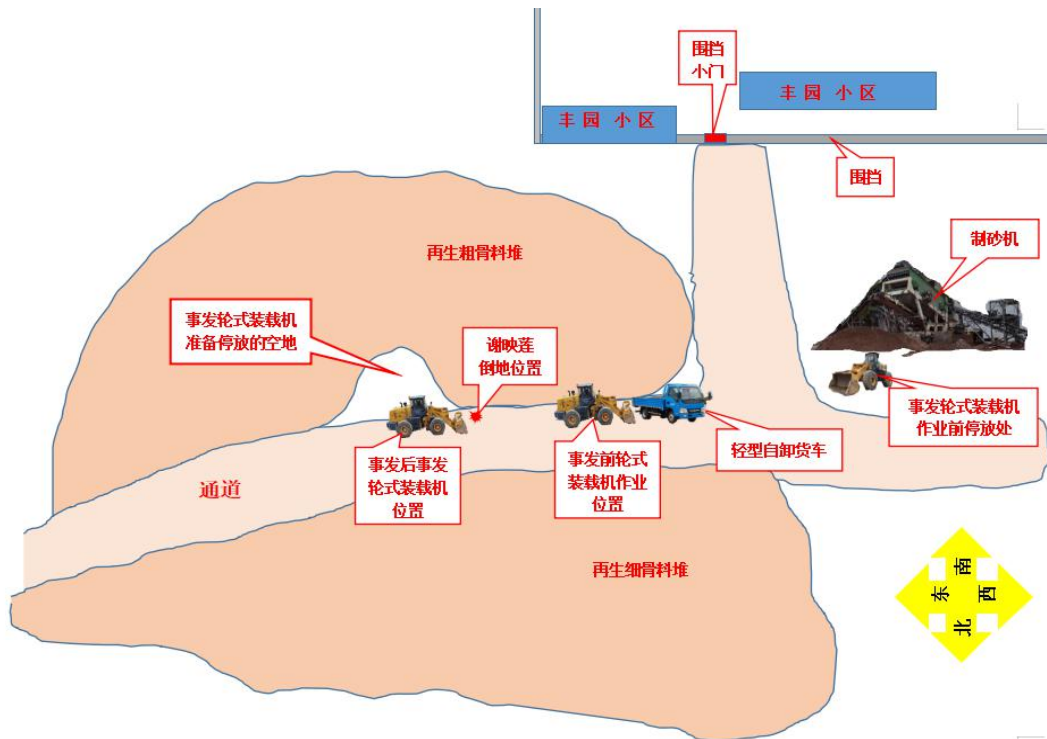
围挡小门

丰园 小区

丰园 小区

围挡

制砂机

再生粗骨料堆

事发轮式装载机准备停放的空地

谢映莲倒地位置

事发轮式装载机作业前停放处

轻型自卸货车

事发后事发轮式装载机位置

事发前轮式装载机作业位置

通道

再生细骨料堆

南
东 西
北